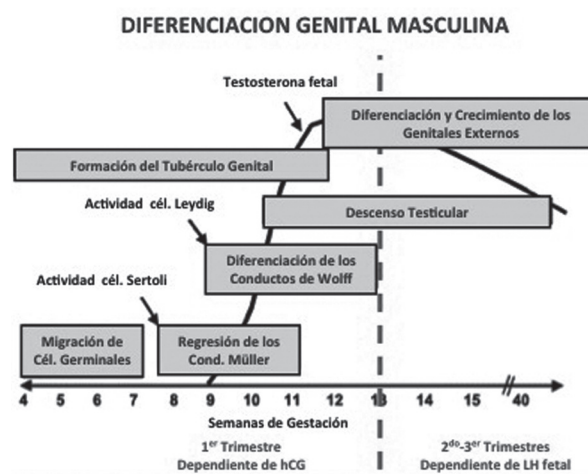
DIFERENCIACION GENITAL MASCULINA

Testosterona fetal

Diferenciación y Crecimiento de los Genitales Externos

Formación del Tubérculo Genital

Actividad cél. Leydig

Descenso Testicular

Diferenciación de los Conductos de Wolff

Actividad cél. Sertoli

Migración de Cél. Germinales

Regresión de los Cond. Müller

4 5 6 7 8 9 10 11 12 13 14 15 40

Semanas de Gestación

1$^{er}$ Trimestre
Dependiente de hCG

2$^{do}$-3$^{er}$ Trimestres
Dependiente de LH fetal